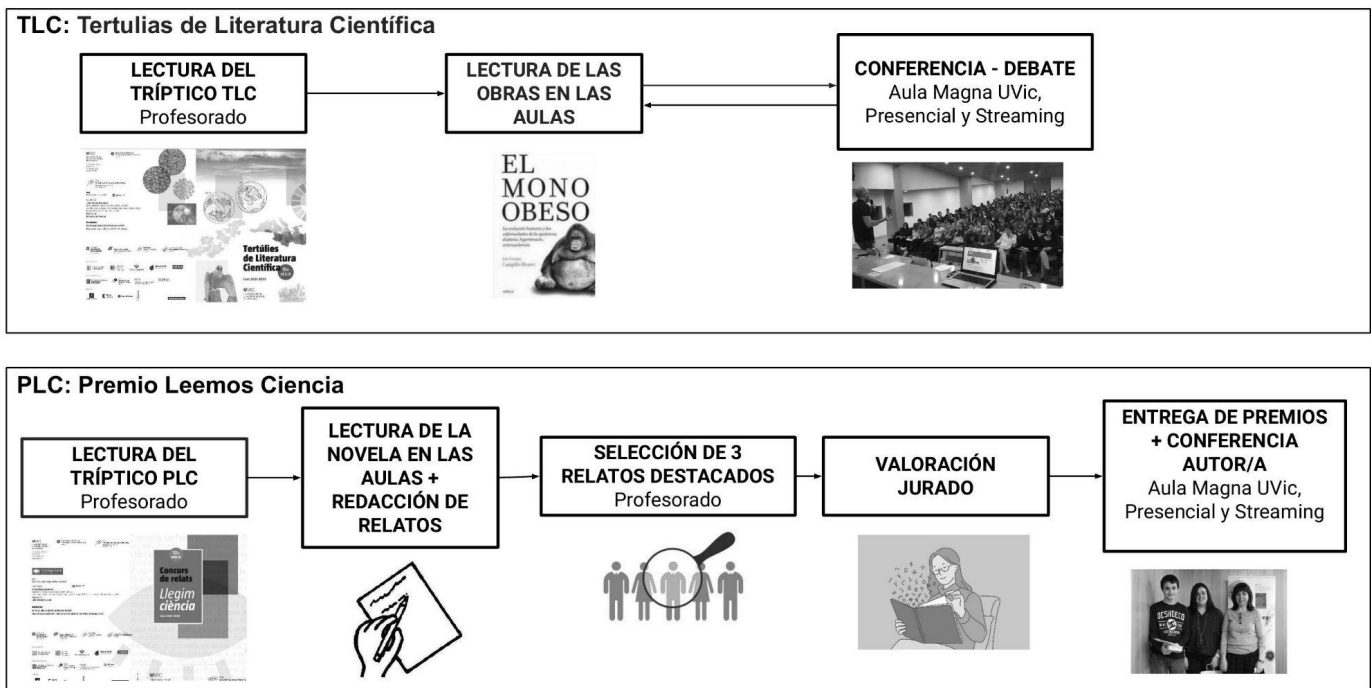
TLC: Tertulias de Literatura Científica

LECTURA DEL TRÍPTICO TLC
Profesorado

LECTURA DE LAS OBRAS EN LAS AULAS

CONFERENCIA - DEBATE
Aula Magna UVic, Presencial y Streaming

Tertúlies de Literatura Científica

EL MONO OBESO

PLC: Premio Leemos Ciencia

LECTURA DEL TRÍPTICO PLC
Profesorado

LECTURA DE LA NOVELA EN LAS AULAS + REDACCIÓN DE RELATOS

SELECCIÓN DE 3 RELATOS DESTACADOS
Profesorado

VALORACIÓN JURADO

ENTREGA DE PREMIOS + CONFERENCIA AUTOR/A
Aula Magna UVic, Presencial y Streaming

Concurs de relats
Llegim ciència